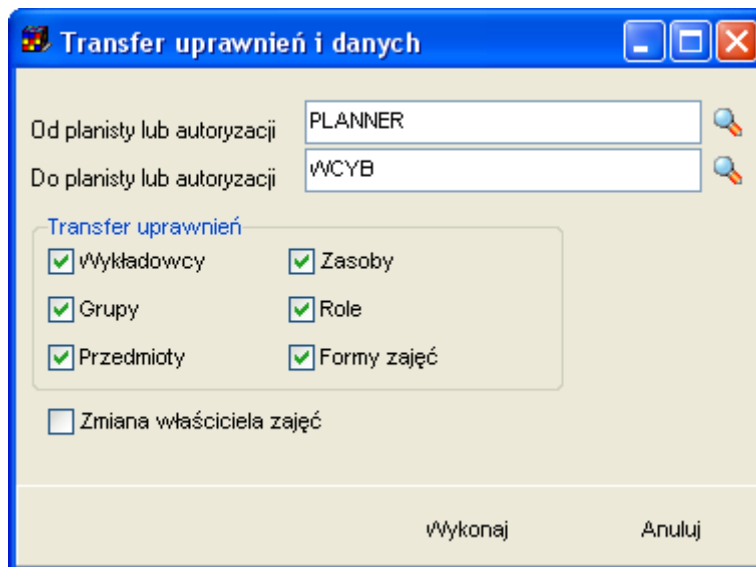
Transfer uprawnień i danych

Od planisty lub autoryzacji PLANNER

Do planisty lub autoryzacji WCYB

Transfer uprawnień

Wykładowcy

Zasoby

Grupy

Role

Przedmioty

Formy zajęć

Zmiana właściciela zajęć

Wykonaj

Anuluj